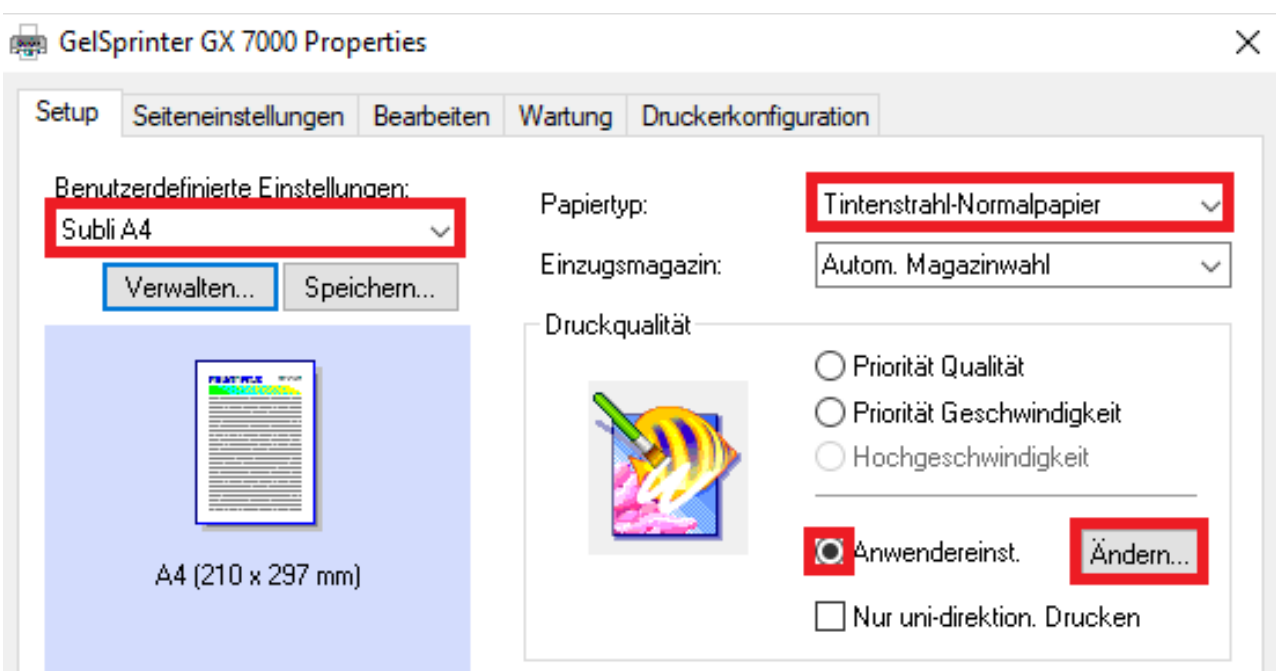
GelSprinter GX 7000 Properties

Setup | Seiteneinstellungen | Bearbeiten | Wartung | Druckerkonfiguration

Benutzerdefinierte Einstellungen:
Subli A4
Verwalten... Speichern...

A4 (210 x 297 mm)

Papiertyp: Tintenstrahl-Normalpapier
Einzugsmagazin: Autom. Magazinwahl

Druckqualität
Priorität Qualität
Priorität Geschwindigkeit
Hochgeschwindigkeit
Anwendereinst. Ändern...
Nur uni-direktion. Drucken